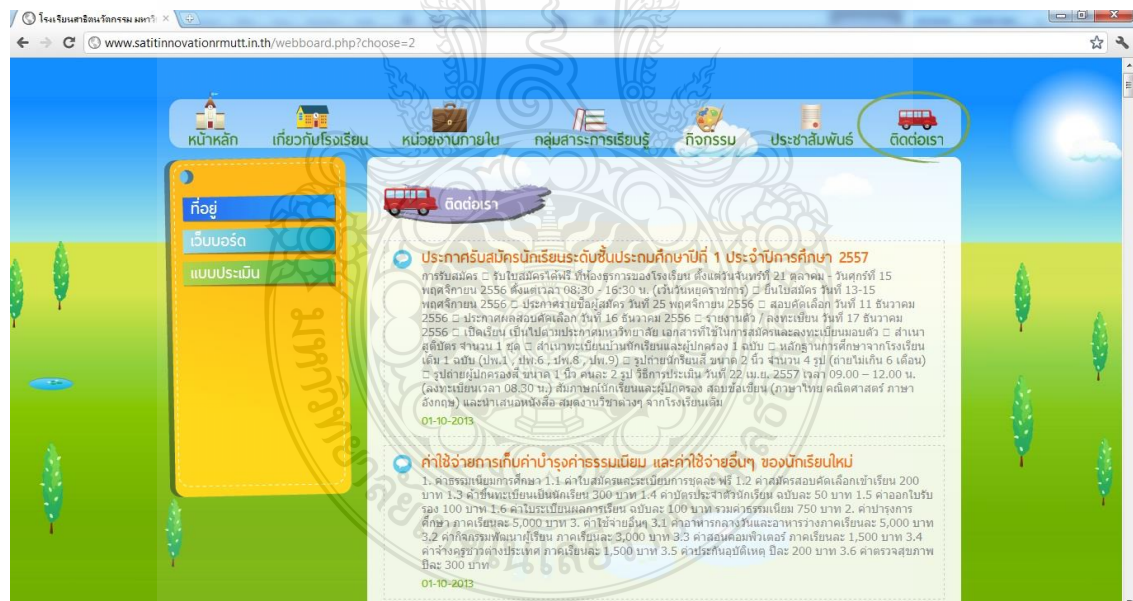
โรงเรียนสาธิตนวัตกรรม มหาวิ ×

www.satitinnovationrmutt.in.th/webboard.php?choose=2

หน้าหลัก เกี่ยวกับโรงเรียน หน่วยงานภายใน กลุ่มสาระการเรียนรู้ กิจกรรม ประชาสัมพันธ์ ติดต่อเรา

ที่อยู่
เว็บบอร์ด
แบบประเมิน

ติดต่อเรา

ประกาศรับสมัครนักเรียนระดับชั้นประถมศึกษาปีที่ 1 ประจำปีการศึกษา 2557

การรับสมัคร □ รับใบสมัครได้ฟรี ที่ห้องธุรการของโรงเรียน ตั้งแต่วันจันทร์ที่ 21 ตุลาคม - วันศุกร์ที่ 15 พฤศจิกายน 2556 ตั้งแต่เวลา 08:30 - 16:30 น. (เว้นวันหยุดราชการ) □ ยื่นใบสมัคร วันที่ 13-15 พฤศจิกายน 2556 □ ประกาศรายชื่อผู้สมัคร วันที่ 25 พฤศจิกายน 2556 □ สอบคัดเลือก วันที่ 11 ธันวาคม 2556 □ ประกาศผลสอบคัดเลือก วันที่ 16 ธันวาคม 2556 □ รายงานตัว / ลงทะเบียน วันที่ 17 ธันวาคม 2556 □ เปิดเรียน เป็นไปตามประกาศมหาวิทยาลัย เอกสารที่ใช้ในการสมัครและลงทะเบียนมอบตัว □ สำเนาสูติบัตร จำนวน 1 ชุด □ สำเนาทะเบียนบ้านนักเรียนและผู้ปกครอง 1 ฉบับ □ หลักฐานการศึกษาจากโรงเรียนเดิม 1 ฉบับ (ปพ.1 , ปพ.6 , ปพ.8 , ปพ.9) □ รูปถ่ายนักเรียนสี ขนาด 2 นิ้ว จำนวน 4 รูป (ถ่ายไม่เกิน 6 เดือน) □ รูปถ่ายผู้ปกครองสี ขนาด 1 นิ้ว คนละ 2 รูป วิธีการประเมิน วันที่ 22 เม.ย. 2557 เวลา 09.00 – 12.00 น. (ลงทะเบียนเวลา 08.30 น.) สัมภาษณ์นักเรียนและผู้ปกครอง สอบข้อเขียน (ภาษาไทย คณิตศาสตร์ ภาษาอังกฤษ) และนำเสนอหนังสือ สมุดงานวิชาต่างๆ จากโรงเรียนเดิม

01-10-2013

ค่าใช้จ่ายการเก็บค่าบำรุงค่าธรรมเนียม และค่าใช้จ่ายอื่นๆ ของนักเรียนใหม่

1. ค่าธรรมเนียมการศึกษา 1.1 ค่าใบสมัครและระเบียบการชุดละ ฟรี 1.2 ค่าสมัครสอบคัดเลือกเข้าเรียน 200 บาท 1.3 ค่าขึ้นทะเบียนเป็นนักเรียน 300 บาท 1.4 ค่าบัตรประจำตัวนักเรียน ฉบับละ 50 บาท 1.5 ค่าออกใบรับรอง 100 บาท 1.6 ค่าใบระเบียนผลการเรียน ฉบับละ 100 บาท รวมค่าธรรมเนียม 750 บาท 2. ค่าบำรุงการศึกษา ภาคเรียนละ 5,000 บาท 3. ค่าใช้จ่ายอื่นๆ 3.1 ค่าอาหารกลางวันและอาหารว่างภาคเรียนละ 5,000 บาท 3.2 ค่ากิจกรรมพัฒนาผู้เรียน ภาคเรียนละ 3,000 บาท 3.3 ค่าสอนคอมพิวเตอร์ ภาคเรียนละ 1,500 บาท 3.4 ค่าจ้างครูชาวต่างประเทศ ภาคเรียนละ 1,500 บาท 3.5 ค่าประกันอุบัติเหตุ ปีละ 200 บาท 3.6 ค่าตรวจสุขภาพ ปีละ 300 บาท

01-10-2013